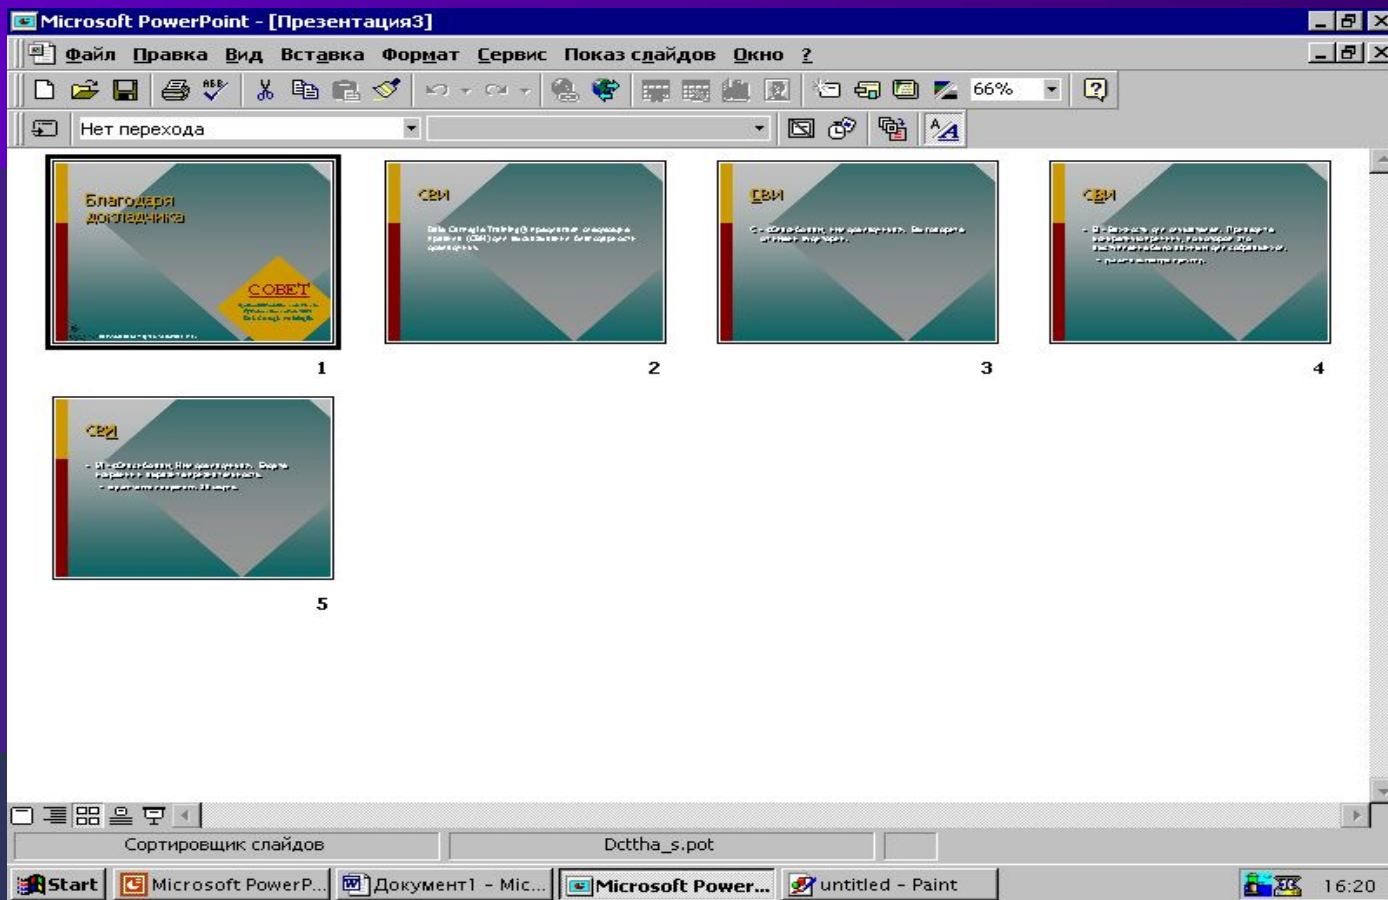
Microsoft PowerPoint - [Презентация3]

Файл Правка Вид Вставка Формат Сервис Показ слайдов Окно ?

66%

Нет перехода

Благодаря докладчика

СОВЕТ

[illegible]

1

СВИ

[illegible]

2

СВИ

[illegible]

3

СВИ

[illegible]

4

СВИ

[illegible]

5

Сортировщик слайдов

Dcttha_s.pot

Start | Microsoft PowerP... | Документ1 - Mic... | Microsoft Power... | untitled - Paint | 16:20